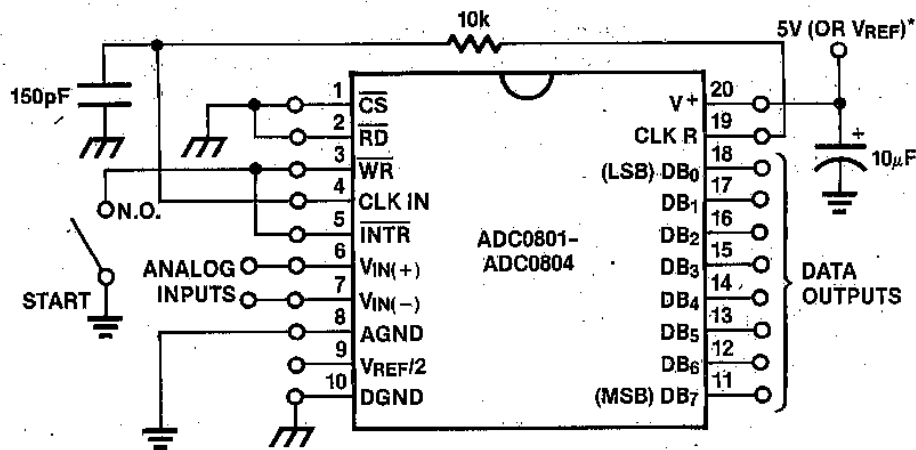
10k

5V (OR $V_{REF}$)*

150pF

1 $\overline{CS}$
2 $\overline{RD}$
3 $\overline{WR}$
4 CLK IN
5 $\overline{INTR}$
6 $V_{IN(+)}$
7 $V_{IN(-)}$
8 AGND
9 $V_{REF}/2$
10 DGND

N.O.

START

ANALOG INPUTS

ADC0801-
ADC0804

20 V+
19 CLK R
18 (LSB) $DB_0$
17 $DB_1$
16 $DB_2$
15 $DB_3$
14 $DB_4$
13 $DB_5$
12 $DB_6$
11 (MSB) $DB_7$

+
10µF

DATA OUTPUTS